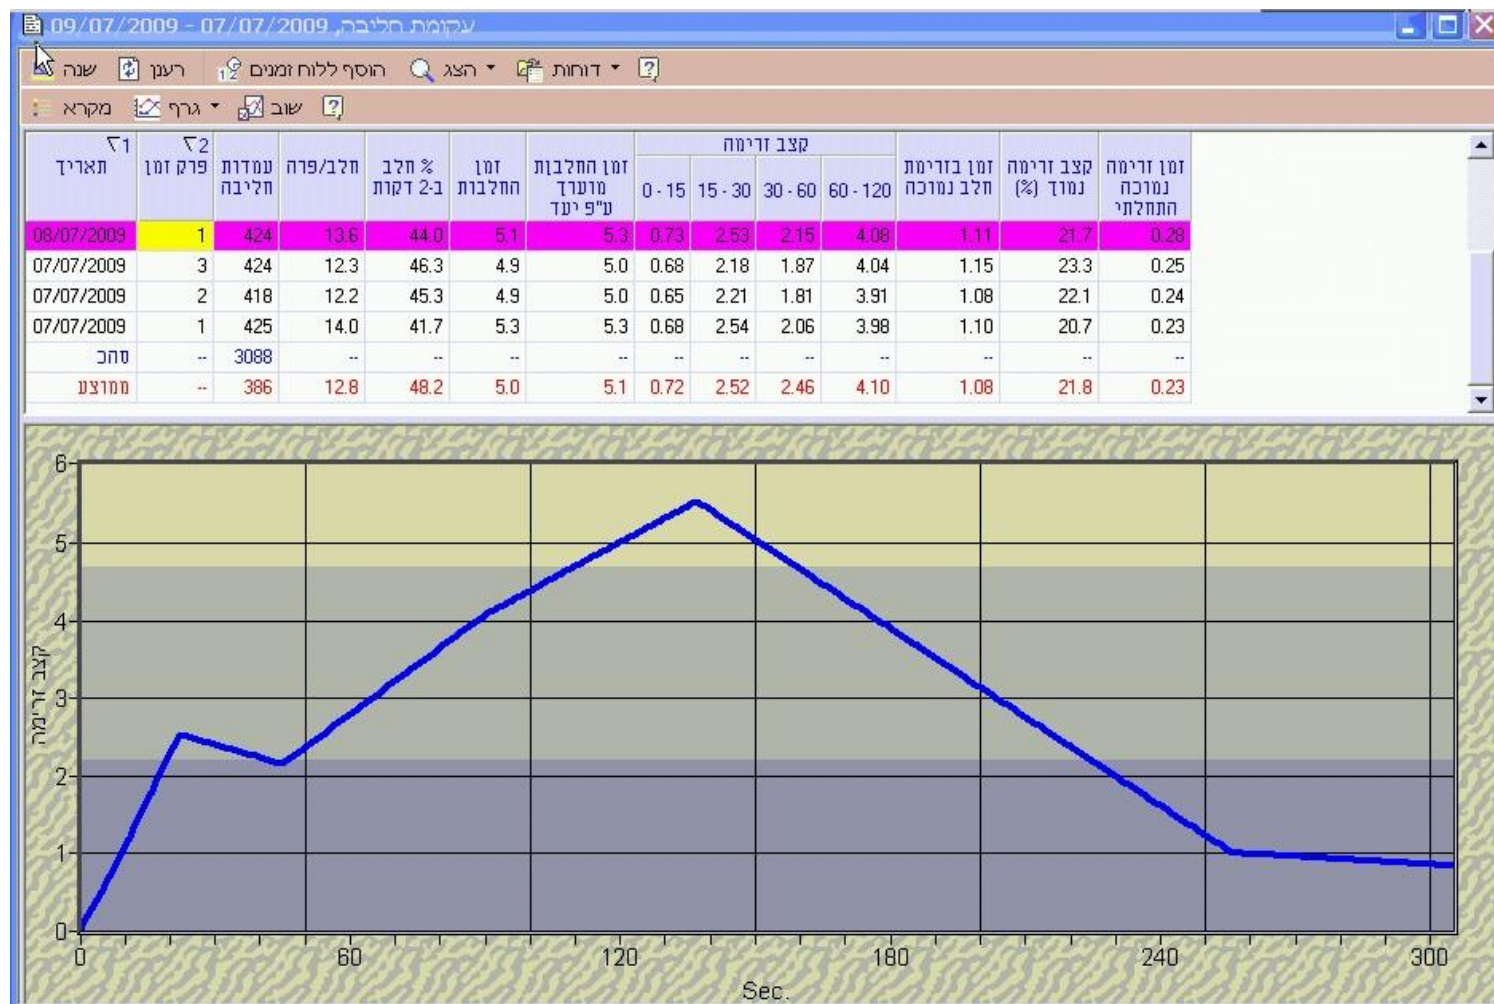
09/07/2009 - 07/07/2009 ,עקומת חליבה

שנה | רענן | הוסף ללוח זמנים | הצג | דוחות

מקרא | גרף | שוב

| תאריך | פרק זמן | עמדות חליבה | חלב/פרה | % חלב ב-2 דקות | זמן החלבות | זמן החלבות מוערך ע"פ יעד | קצב זרימה 0 - 15 | 15 - 30 | 30 - 60 | 60 - 120 | זמן בזרימת חלב נמוכה | קצב זרימה נמוך (%) | זמן זרימה נמוכה התחלתי |
|---|---|---|---|---|---|---|---|---|---|---|---|---|---|
| 08/07/2009 | 1 | 424 | 13.6 | 44.0 | 5.1 | 5.3 | 0.73 | 2.53 | 2.15 | 4.08 | 1.11 | 21.7 | 0.28 |
| 07/07/2009 | 3 | 424 | 12.3 | 46.3 | 4.9 | 5.0 | 0.68 | 2.18 | 1.87 | 4.04 | 1.15 | 23.3 | 0.25 |
| 07/07/2009 | 2 | 418 | 12.2 | 45.3 | 4.9 | 5.0 | 0.65 | 2.21 | 1.81 | 3.91 | 1.08 | 22.1 | 0.24 |
| 07/07/2009 | 1 | 425 | 14.0 | 41.7 | 5.3 | 5.3 | 0.68 | 2.54 | 2.06 | 3.98 | 1.10 | 20.7 | 0.23 |
| סהכ | -- | 3088 | -- | -- | -- | -- | -- | -- | -- | -- | -- | -- | -- |
| ממוצע | -- | 386 | 12.8 | 48.2 | 5.0 | 5.1 | 0.72 | 2.52 | 2.46 | 4.10 | 1.08 | 21.8 | 0.23 |

קצב זרימה
6
5
4
3
2
1
0
0 60 120 180 240 300
Sec.